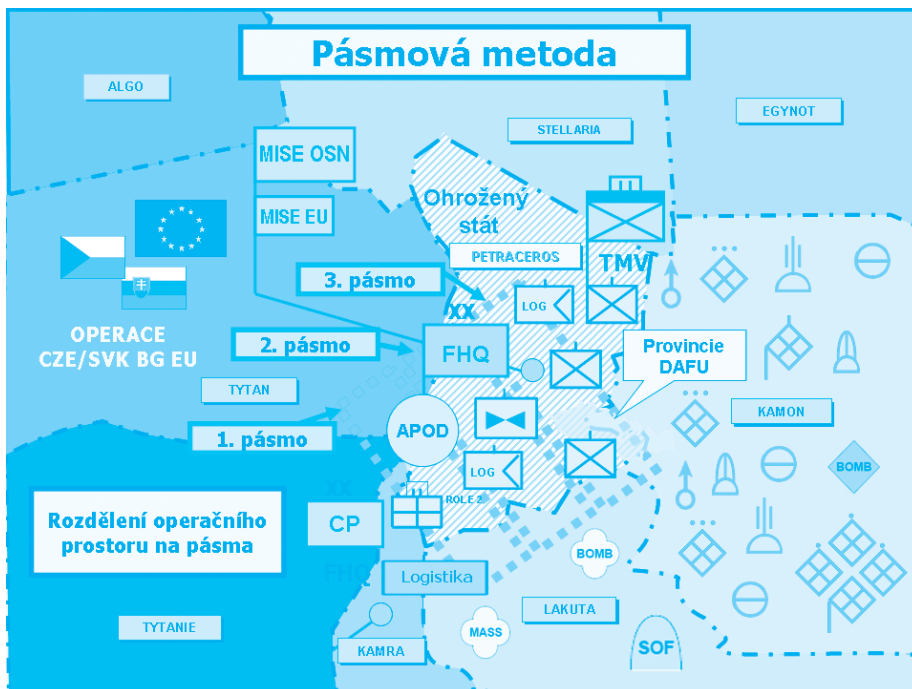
Pásmová metoda

ALGO

STELLARIA

EGYNOT

MISE OSN

MISE EU

Ohrožený stát

PETRACEROS

TMV

3. pásmo

XX

LOG

2. pásmo

FHQ

Provincie DAFU

OPERACE CZE/SVK BG EU

TYTAN

KAMON

APOD

1. pásmo

LOG

BOMB

XX

ROLE 2

Rozdělení operačního prostoru na pásma

CP

BOMB

FHQ

Logistika

LAKUTA

TYTANIE

MASS

SOF

KAMRA